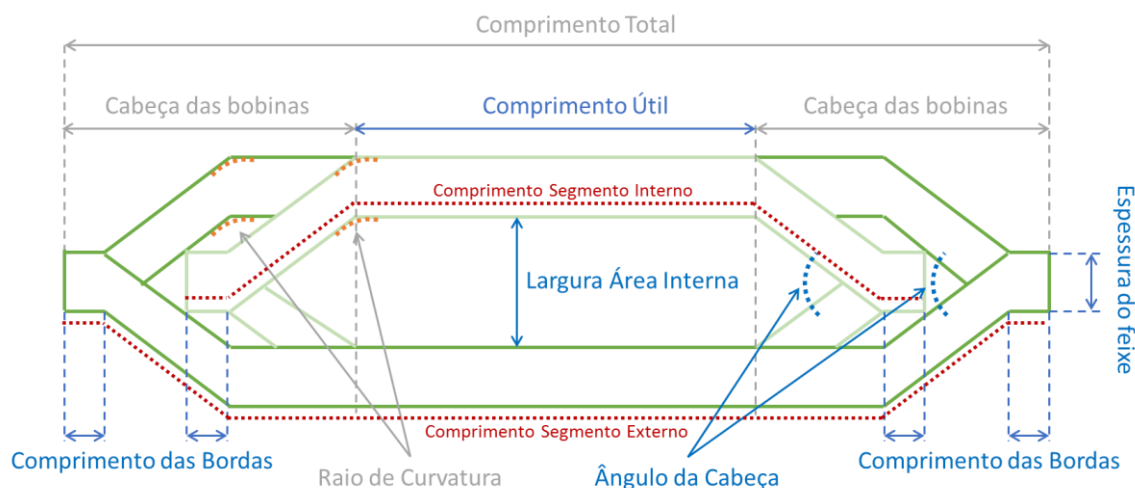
Comprimento Total

Cabeça das bobinas

Comprimento Útil

Cabeça das bobinas

Comprimento Segmento Interno

Largura Área Interna

Espessura do feixe

Comprimento Segmento Externo

Comprimento das Bordas

Raio de Curvatura

Ângulo da Cabeça

Comprimento das Bordas